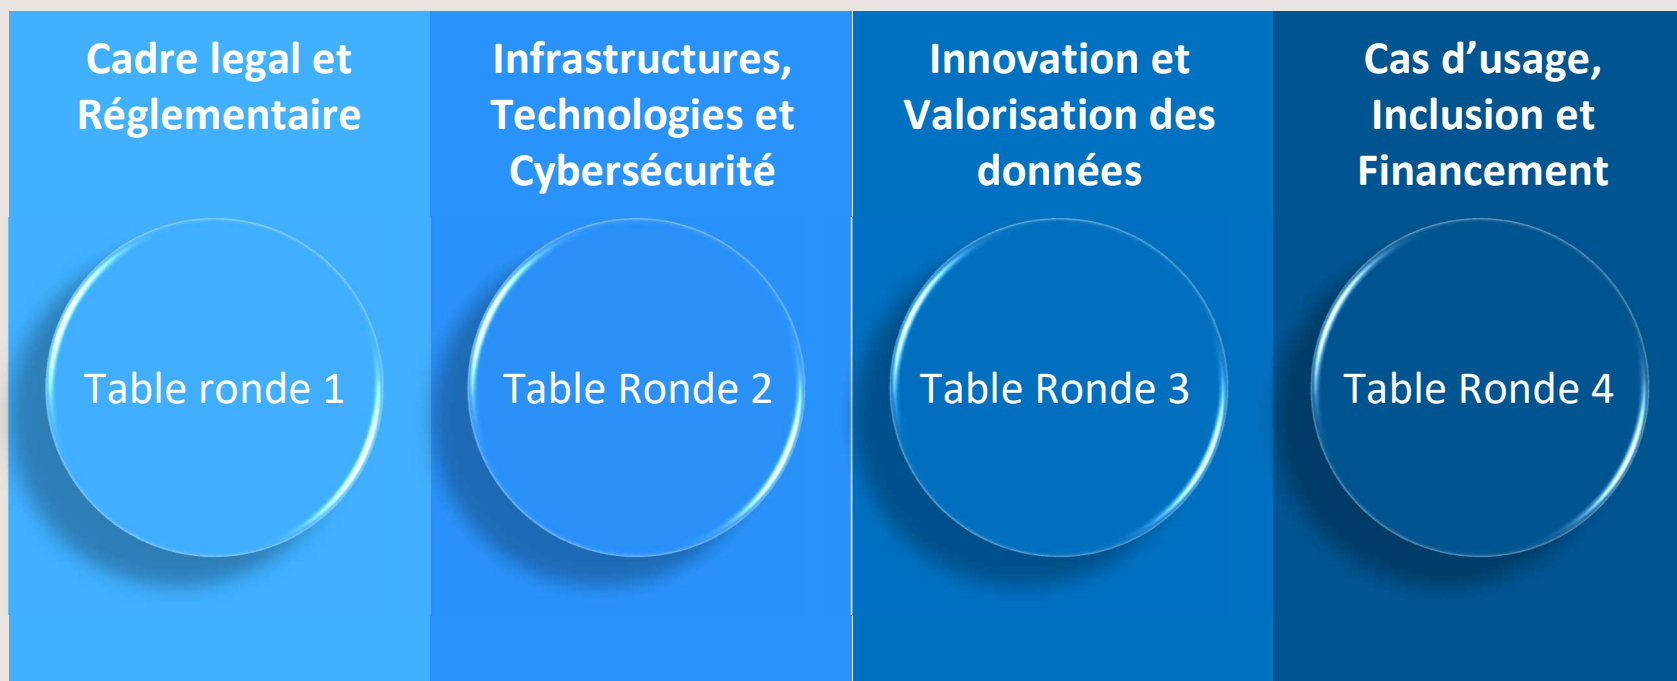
Cadre legal et Réglementaire

Table ronde 1

Infrastructures, Technologies et Cybersécurité

Table Ronde 2

Innovation et Valorisation des données

Table Ronde 3

Cas d’usage, Inclusion et Financement

Table Ronde 4